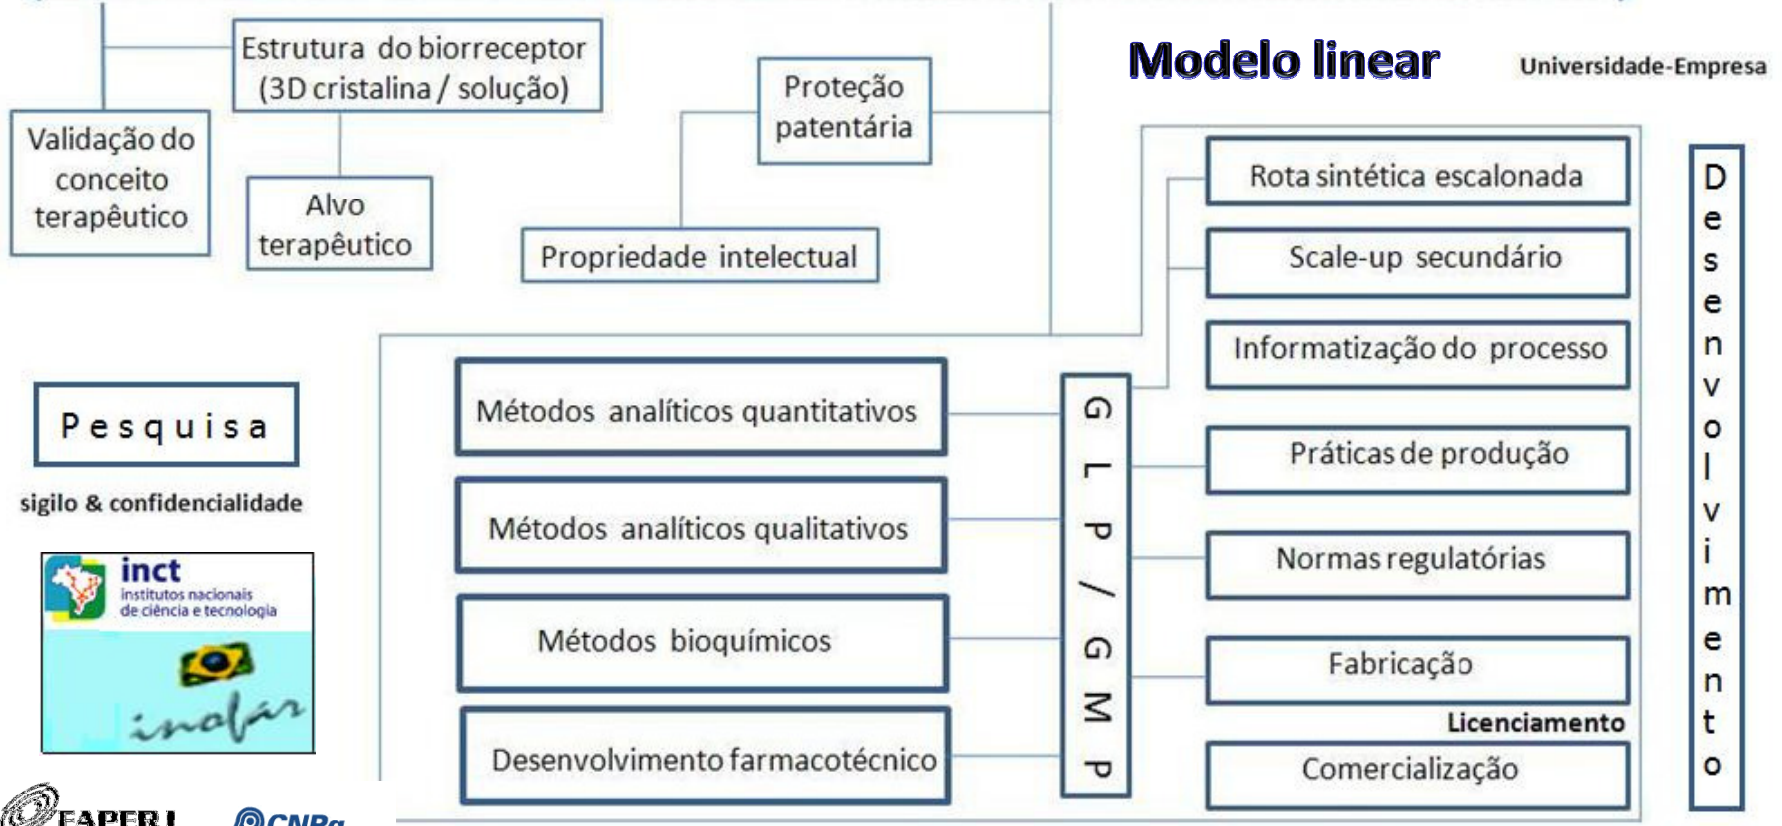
Estrutura do biorreceptor (3D cristalina / solução)

Modelo linear

Universidade-Empresa

Validação do conceito terapêutico

Alvo terapêutico

Proteção patentária

Propriedade intelectual

Rota sintética escalonada

Scale-up secundário

Informatização do processo

Pesquisa

sigilo & confidencialidade

Métodos analíticos quantitativos

Métodos analíticos qualitativos

Métodos bioquímicos

Desenvolvimento farmacotécnico

GLP / GMP

Práticas de produção

Normas regulatórias

Fabricação

Licenciamento

Comercialização

Desenvolvimento

inct
institutos nacionais de ciência e tecnologia

inofar

FAPERJ

CNPq